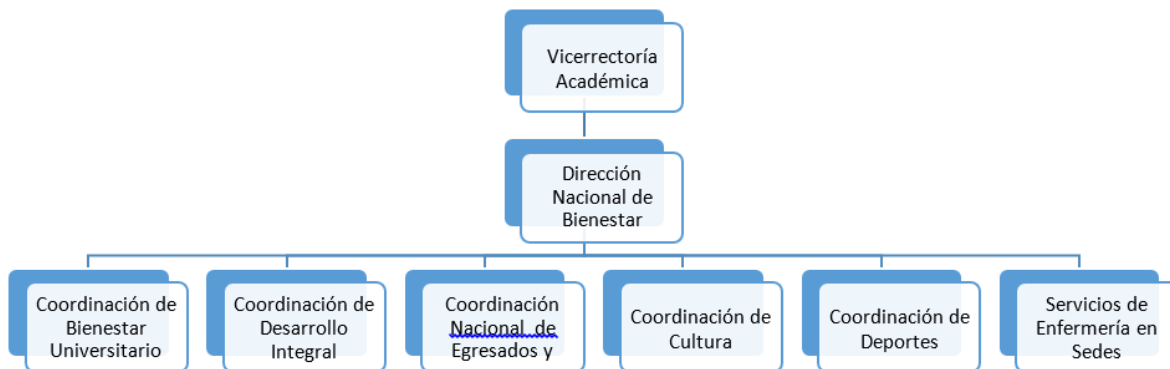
Vicerrectoría Académica

Dirección Nacional de Bienestar

Coordinación de Bienestar Universitario

Coordinación de Desarrollo Integral

Coordinación Nacional de Egresados y

Coordinación de Cultura

Coordinación de Deportes

Servicios de Enfermería en Sedes